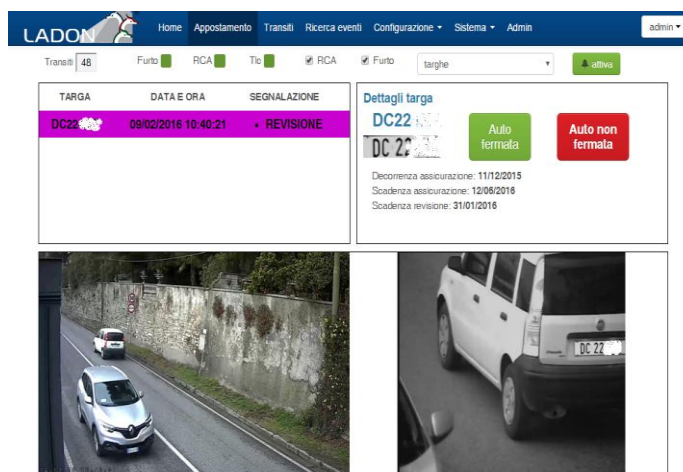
LADON

Home Appostamento Transiti Ricerca eventi Configurazione ▾ Sistema ▾ Admin

admin ▾

Transiti 48 Furto RCA Tlo RCA Furto targhe attiva

| TARGA | DATA E ORA | SEGNALAZIONE |
|---|---|---|
| DC22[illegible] | 09/02/2016 10:40:21 | • REVISIONE |

Dettagli targa

DC22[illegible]

DC 22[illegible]

Auto fermata

Auto non fermata

Decorrenza assicurazione: 11/12/2015
Scadenza assicurazione: 12/06/2016
Scadenza revisione: 31/01/2016

DC 22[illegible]